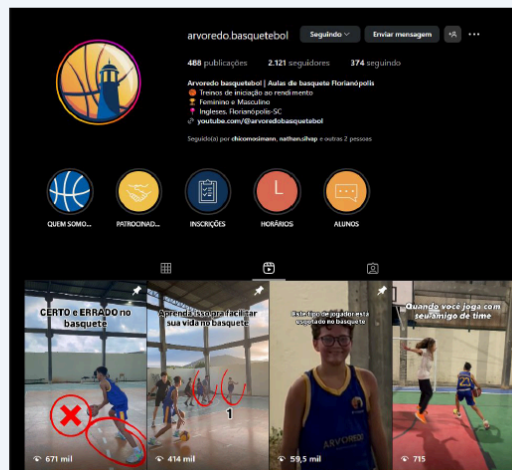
arvoredo.basquetebol Seguindo Enviar mensagem

488 publicações 2.121 seguidores 374 seguindo

Arvoredo basquetebol | Aulas de basquete Florianópolis
Treinos de iniciação ao rendimento
Feminino e Masculino
Ingleses, Florianópolis-SC
youtube.com/@arvoredobasquetebol

Seguido(a) por chicomosimann, nathan.ilhap e outras 2 pessoas

QUEM SOMO... PATROCINAD... INSCRIÇÕES HORÁRIOS ALUNOS

L

CERTO e ERRADO no basquete
671 mil

Aprenda isso pra facilitar sua vida no basquete
1
414 mil

Esse tipo de jogador está esquecido no basquete
ARVOREDO
59,5 mil

Quando você joga com seu amigo de time
715